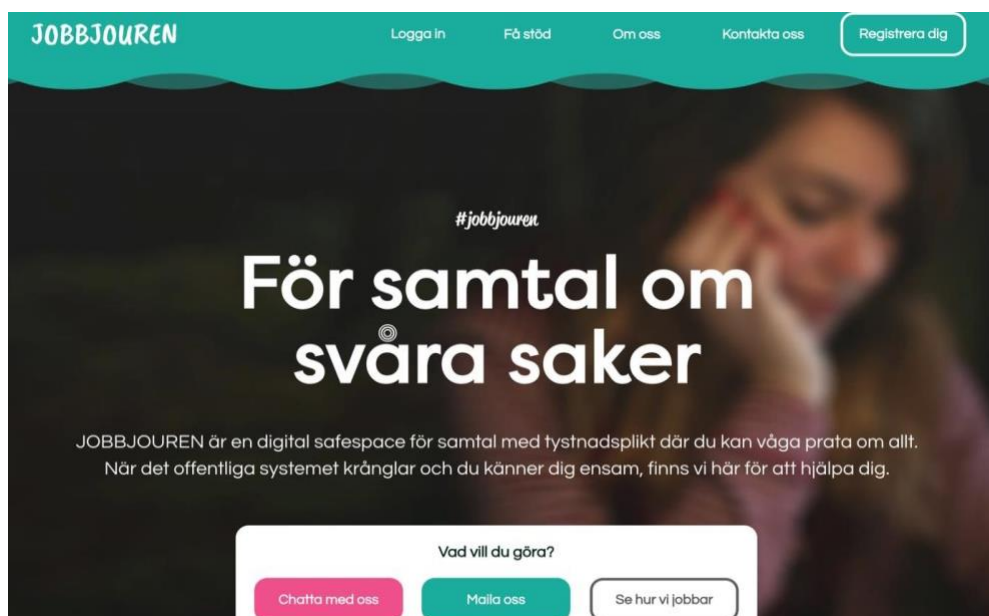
JOBBJOUREN

Logga in Få stöd Om oss Kontakta oss Registrera dig

#jobbjouren

För samtal om svåra saker

JOBBJOUREN är en digital safespace för samtal med tystnadsplikt där du kan våga prata om allt. När det offentliga systemet krånglar och du känner dig ensam, finns vi här för att hjälpa dig.

Vad vill du göra?

Chatta med oss Maila oss Se hur vi jobbar